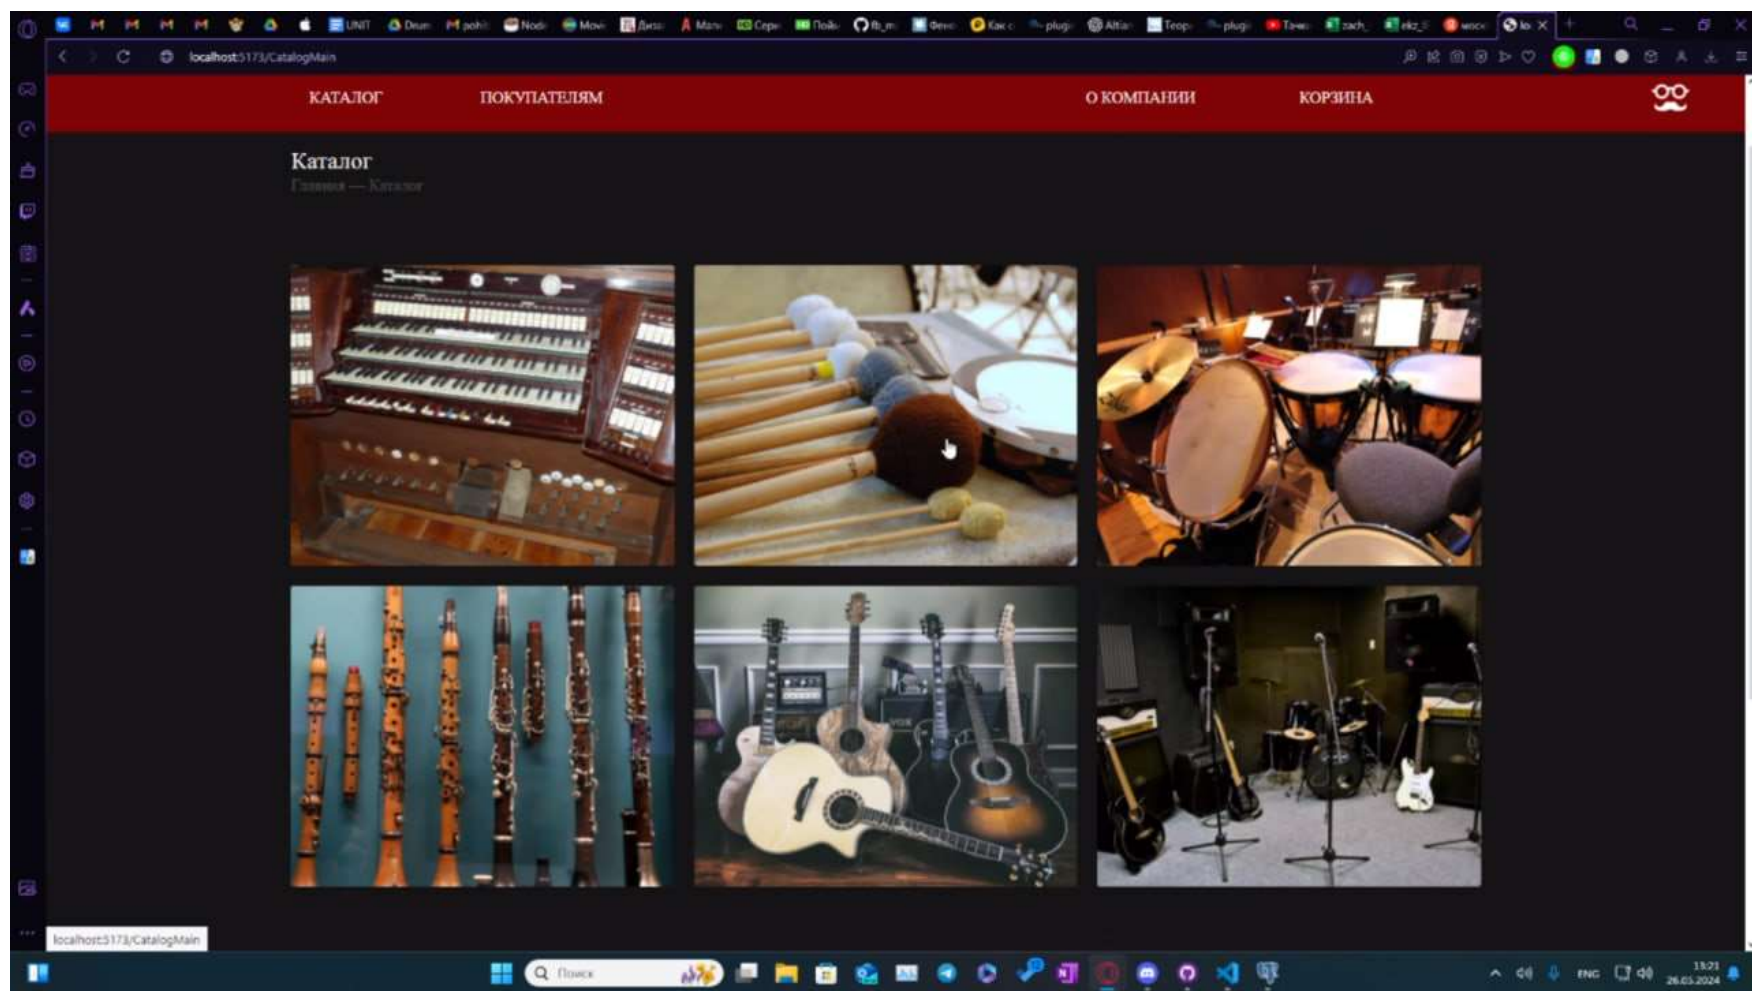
UNIT Drum pohl Node Movi Диза Mani Серн Пойс fb_m Фено Как с plugi Altia Теор plugi Тачк zach_ ekz_ wocx lo

localhost:5173/CatalogMain

КАТАЛОГ ПОКУПАТЕЛЯМ О КОМПАНИИ КОРЗИНА

Каталог
Главная — Каталог

localhost:5173/CatalogMain

Поиск

ENG 13:21 26.05.2024